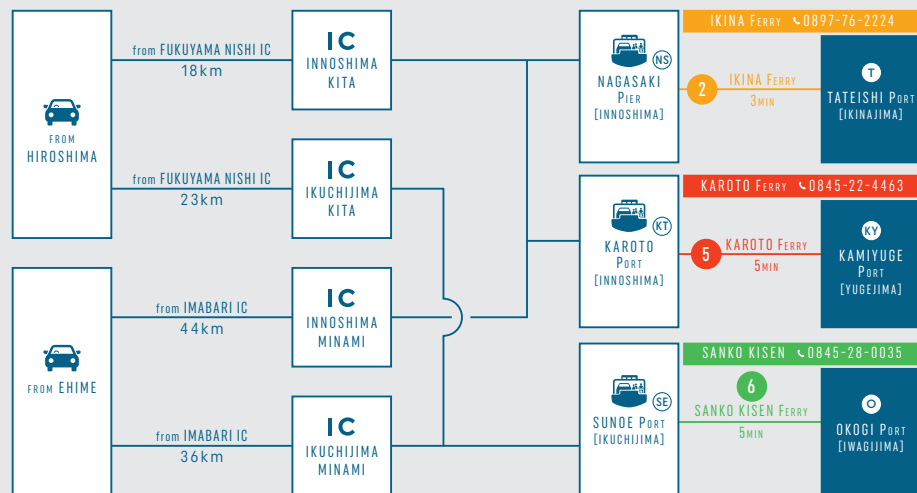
FROM HIROSHIMA

from FUKUYAMA NISHI IC
18km

IC
INNOSHIMA KITA

from FUKUYAMA NISHI IC
23km

IC
IKUCHIJIMA KITA

FROM EHIME

from IMABARI IC
44km

IC
INNOSHIMA MINAMI

from IMABARI IC
36km

IC
IKUCHIJIMA MINAMI

NS
NAGASAKI Pier [INNOSHIMA]

IKINA Ferry 0897-76-2224

2 IKINA Ferry 3MIN

T
TATEISHI Port [IKINAJIMA]

KT
KAROTO Port [INNOSHIMA]

KAROTO Ferry 0845-22-4463

5 KAROTO Ferry 5MIN

KY
KAMIYUGE Port [YUGEJIMA]

SE
SUNOE Port [IKUCHIJIMA]

SANKO KISEN 0845-28-0035

6 SANKO KISEN Ferry 5MIN

O
OKOGI Port [IWAGIJIMA]